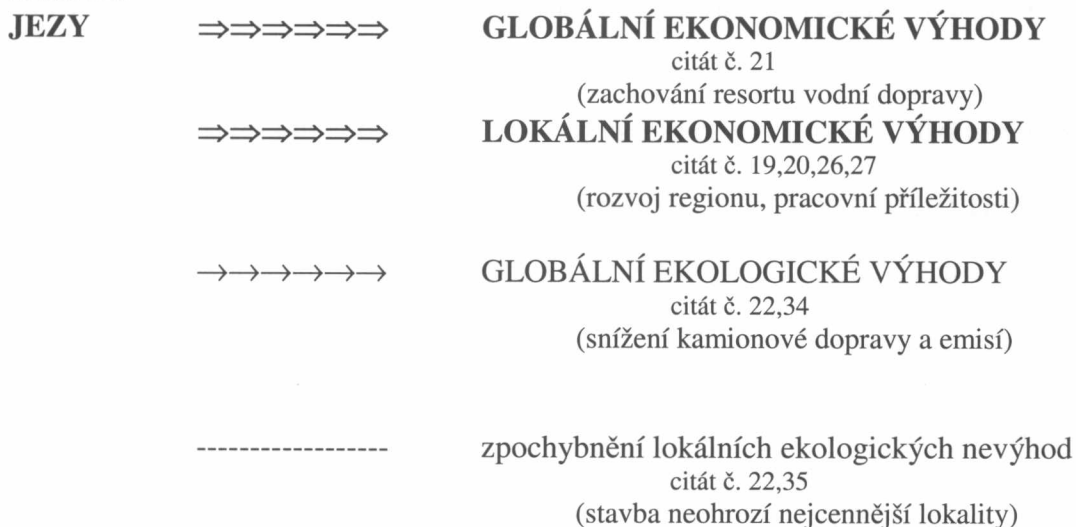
**JEZY** ⇒⇒⇒⇒⇒⇒ **GLOBÁLNÍ EKONOMICKÉ VÝHODY**
citát č. 21
(zachování resortu vodní dopravy)

⇒⇒⇒⇒⇒⇒ **LOKÁLNÍ EKONOMICKÉ VÝHODY**
citát č. 19,20,26,27
(rozvoj regionu, pracovní příležitosti)

→→→→→→ GLOBÁLNÍ EKOLOGICKÉ VÝHODY
citát č. 22,34
(snížení kamionové dopravy a emisí)

------------------ zpochybnění lokálních ekologických nevýhod
citát č. 22,35
(stavba neohrozí nejcennější lokality)